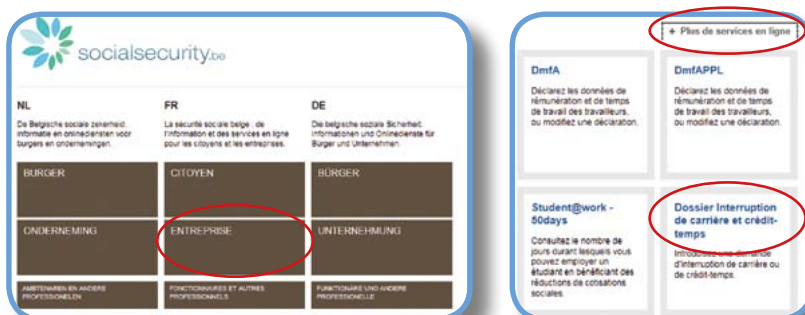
socialsecurity.be

NL

De Belgische sociale zekerheid: informatie en onlinediensten voor burgers en ondernemingen.

BURGER

ONDERNEMING

AMBTENAREN EN ANDERE PROFESSIONELEN

FR

La sécurité sociale belge : de l'information et des services en ligne pour les citoyens et les entreprises.

CITOYEN

ENTREPRISE

FONCTIONNAIRES ET AUTRES PROFESSIONNELS

DE

Die belgische soziale Sicherheit: Informationen und Onlinedienste für Bürger und Unternehmen.

BÜRGER

UNTERNEHMUNG

FUNKTIONÄRE UND ANDERE PROFESSIONELLE

+ Plus de services en ligne

DmfA

Déclarez les données de rémunération et de temps de travail des travailleurs, ou modifiez une déclaration.

DmfAPPL

Déclarez les données de rémunération et de temps de travail des travailleurs, ou modifiez une déclaration.

Student@work - 50days

Consultez le nombre de jours durant lesquels vous pouvez employer un étudiant en bénéficiant des réductions de cotisations sociales.

Dossier Interruption de carrière et crédit-temps

Introduisez une demande d'interruption de carrière ou de crédit-temps.